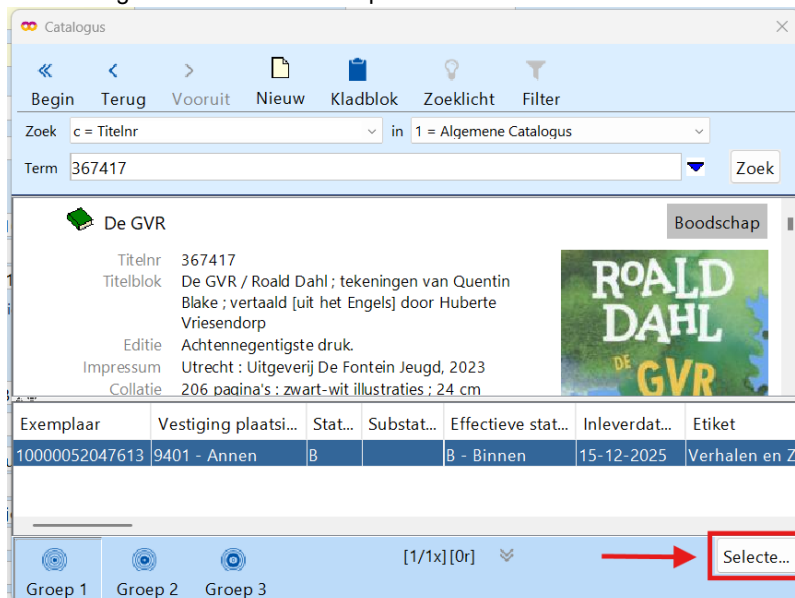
Catalogus

Begin
Terug
Vooruit
Nieuw
Kladblok
Zoeklicht
Filter

Zoek c = Titelnr in 1 = Algemene Catalogus
Term 367417 Zoek

De GVR
Boodschap

| | |
|---|---|
| Titelnr | 367417 |
| Titelblok | De GVR / Roald Dahl ; tekeningen van Quentin Blake ; vertaald [uit het Engels] door Huberte Vriesendorp |
| Editie | Achtennegentigste druk. |
| Impressum | Utrecht : Uitgeverij De Fontein Jeugd, 2023 |
| Collatie | 206 pagina's ; zwart-wit illustraties ; 24 cm |

ROALD DAHL DE GVR

| Exemplaar | Vestiging plaatsi... | Stat... | Substat... | Effectieve stat... | Inleverdat... | Etiket |
|---|---|---|---|---|---|---|
| 10000052047613 | 9401 - Annen | B | | B - Binnen | 15-12-2025 | Verhalen en Z |

Groep 1
Groep 2
Groep 3
[1/1x] [0r]
Selecte...